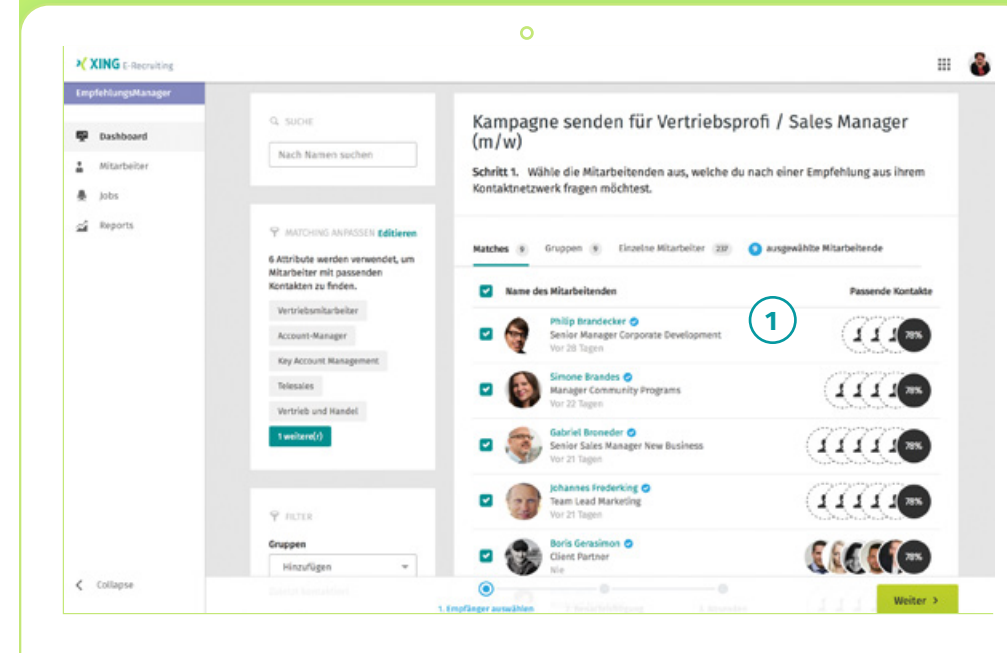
XING E-Recruiting

EmpfehlungsManager

Dashboard
Mitarbeiter
Jobs
Reports

SUCHE
Nach Namen suchen

MATCHING ANPASSEN Editieren
6 Attribute werden verwendet, um Mitarbeiter mit passenden Kontakten zu finden.
Vertriebsmitarbeiter
Account-Manager
Key Account Management
Telesales
Vertrieb und Handel
1 weitere(r)

FILTER
Gruppen
Hinzufügen

Kampagne senden für Vertriebsprofi / Sales Manager (m/w)

Schritt 1. Wähle die Mitarbeitenden aus, welche du nach einer Empfehlung aus ihrem Kontaktnetzwerk fragen möchtest.

Matches 9 Gruppen 9 Einzelne Mitarbeiter 237 9 ausgewählte Mitarbeitende

Name des Mitarbeitenden Passende Kontakte

1

Philip Brandecker
Senior Manager Corporate Development
Vor 28 Tagen
78%

Simone Brandes
Manager Community Programs
Vor 22 Tagen
78%

Gabriel Broneder
Senior Sales Manager New Business
Vor 21 Tagen
78%

Johannes Frederking
Team Lead Marketing
Vor 21 Tagen
78%

Boris Gerasimon
Client Partner
Nie
78%

Collapse

1. Empfänger auswählen

Weiter ›